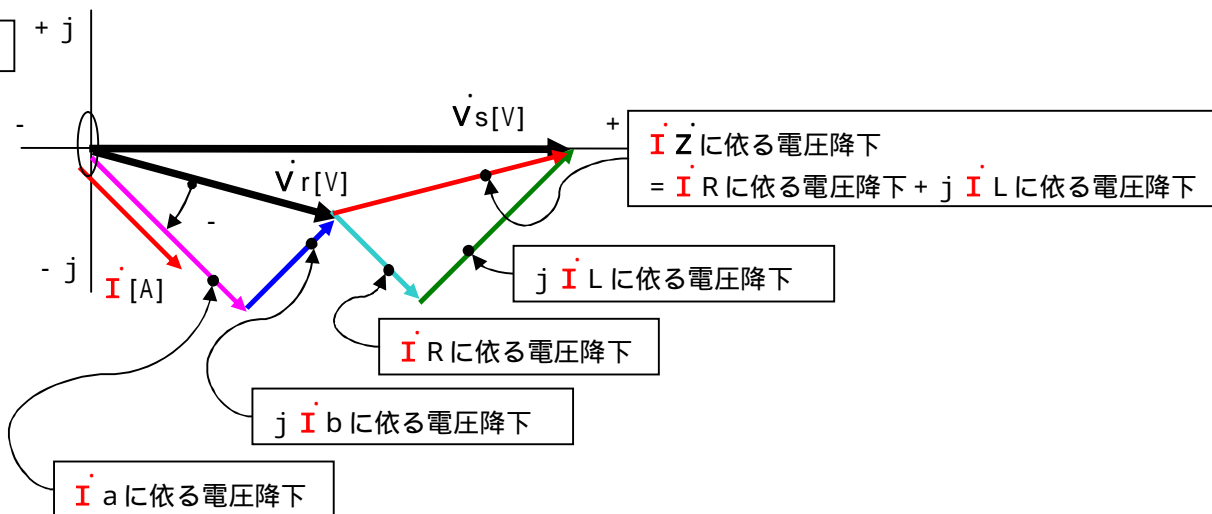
+ j

- j

-

+

$\dot{V}$s[V]

$\dot{V}$r[V]

-

$\dot{I}$[A]

$\dot{I}$ $\dot{Z}$ に依る電圧降下
= $\dot{I}$ R に依る電圧降下 + j $\dot{I}$ L に依る電圧降下

j $\dot{I}$ L に依る電圧降下

$\dot{I}$ R に依る電圧降下

j $\dot{I}$ b に依る電圧降下

$\dot{I}$ a に依る電圧降下